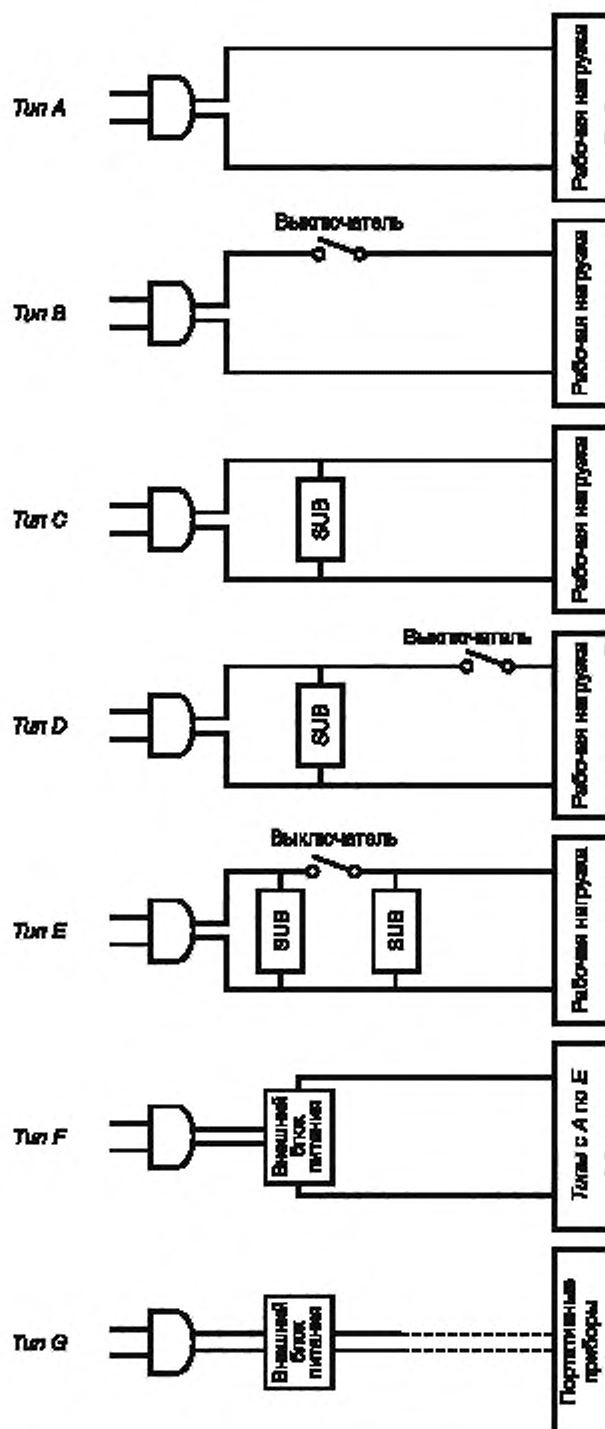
Тип A

Рабочая нагрузка

Выключатель

Тип B

Рабочая нагрузка

Тип C

SUB

Рабочая нагрузка

Выключатель

Тип D

SUB

Рабочая нагрузка

Выключатель

Тип E

SUB

SUB

Рабочая нагрузка

Тип F

Внешний блок питания

Типы с A по E

Тип G

Внешний блок питания

Портативные приборы